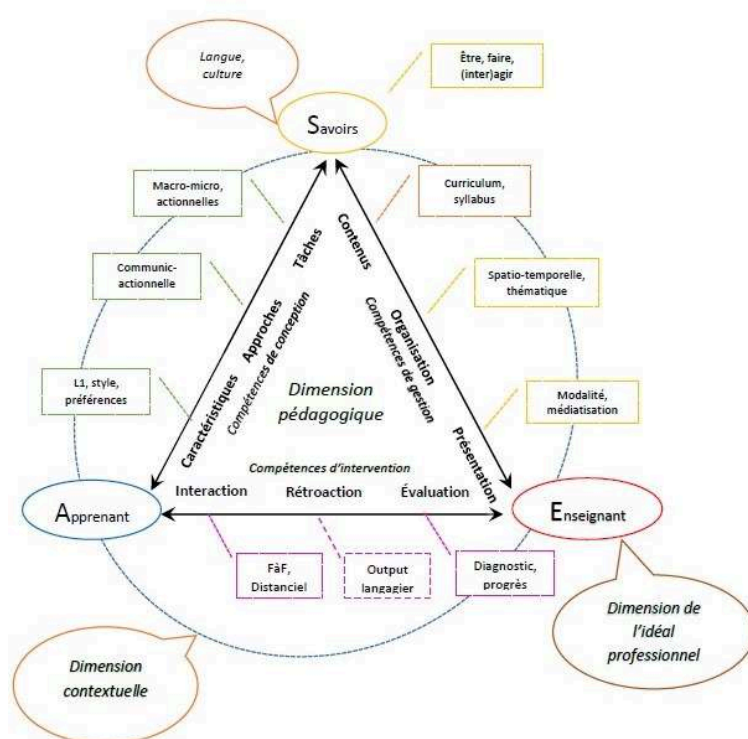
Langue, culture

Être, faire, (inter)agir

Savoirs

Macro-micro, actionnelles

Curriculum, syllabus

Communic-actionnelle

Spatio-temporelle, thématique

Tâches

Approches

Caractéristiques

Compétences de conception

Contenus

Organisation

Compétences de gestion

Présentation

L1, style, préférences

Modalité, médiatisation

Dimension pédagogique

Compétences d'intervention

Interaction

Rétroaction

Évaluation

Apprenant

Enseignant

FàF, Distanciel

Output langagier

Diagnostic, progrès

Dimension de l'idéal professionnel

Dimension contextuelle